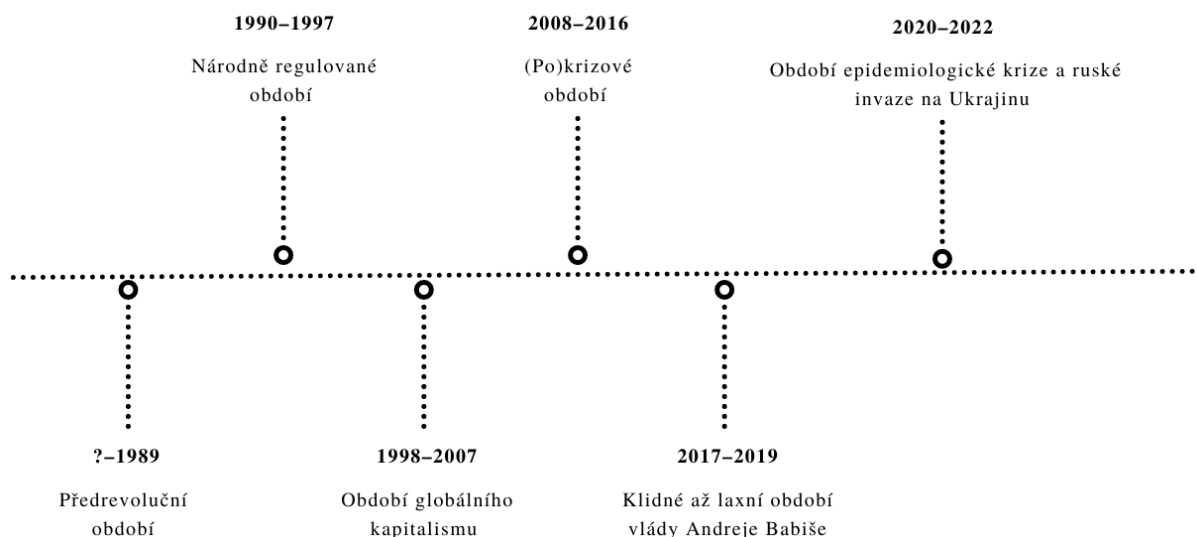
1990–1997

Národně regulované období

2008–2016

(Po)krizové období

2020–2022

Období epidemiologické krize a ruské invaze na Ukrajinu

?–1989

Předrevoluční období

1998–2007

Období globálního kapitalismu

2017–2019

Klidné až laxní období vlády Andreje Babiše